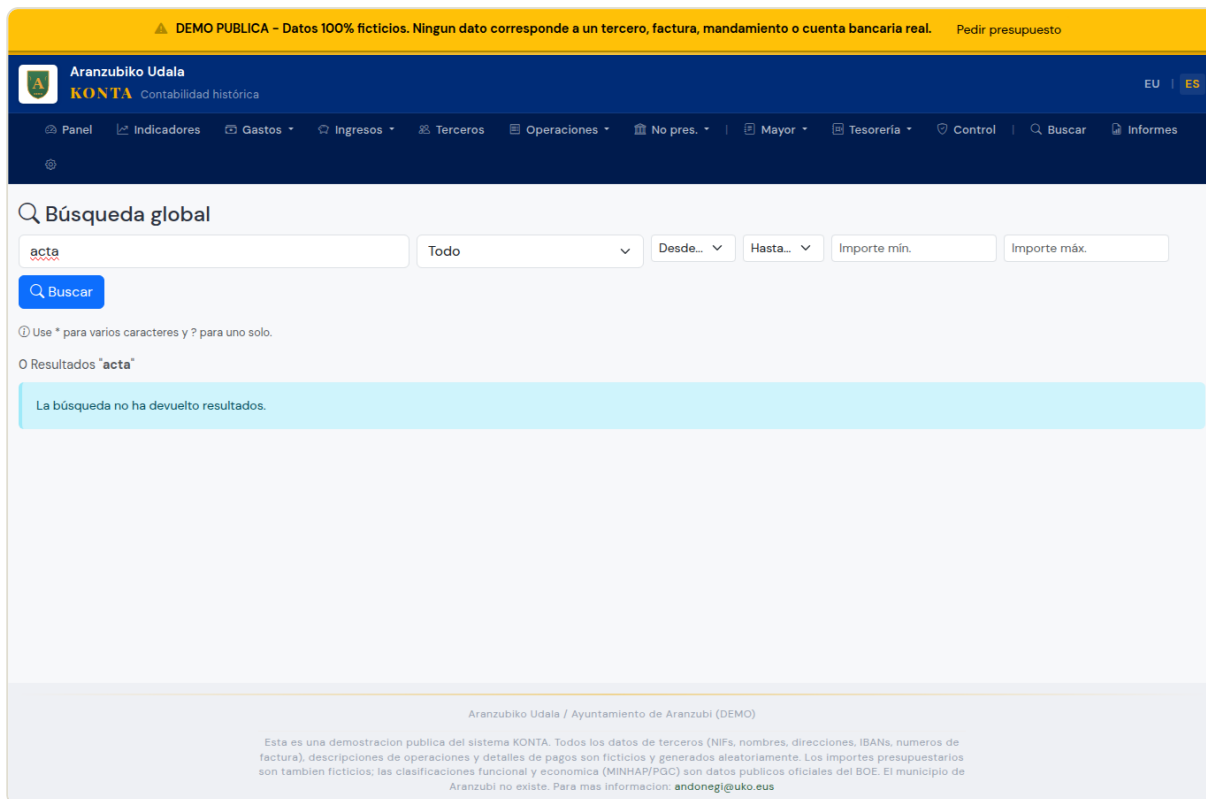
DEMO PUBLICA – Datos 100% ficticios. Ningun dato corresponde a un tercero, factura, mandamiento o cuenta bancaria real. Pedir presupuesto

A

Aranzubiko Udala
KONTA Contabilidad histórica

EU | ES

Panel Indicadores Gastos Ingresos Terceros Operaciones No pres. | Mayor Tesorería Control | Buscar Informes

Búsqueda global

acta

Todo

Desde...

Hasta...

Importe mín.

Importe máx.

Buscar

Use * para varios caracteres y ? para uno solo.

0 Resultados "acta"

La búsqueda no ha devuelto resultados.

Aranzubiko Udala / Ayuntamiento de Aranzubi (DEMO)

Esta es una demostracion publica del sistema KONTA. Todos los datos de terceros (NIFs, nombres, direcciones, IBANs, numeros de factura), descripciones de operaciones y detalles de pagos son ficticios y generados aleatoriamente. Los importes presupuestarios son tambien ficticios; las clasificaciones funcional y economica (MINHAP/PGC) son datos publicos oficiales del BOE. El municipio de Aranzubi no existe. Para mas informacion: andonegi@uko.eus